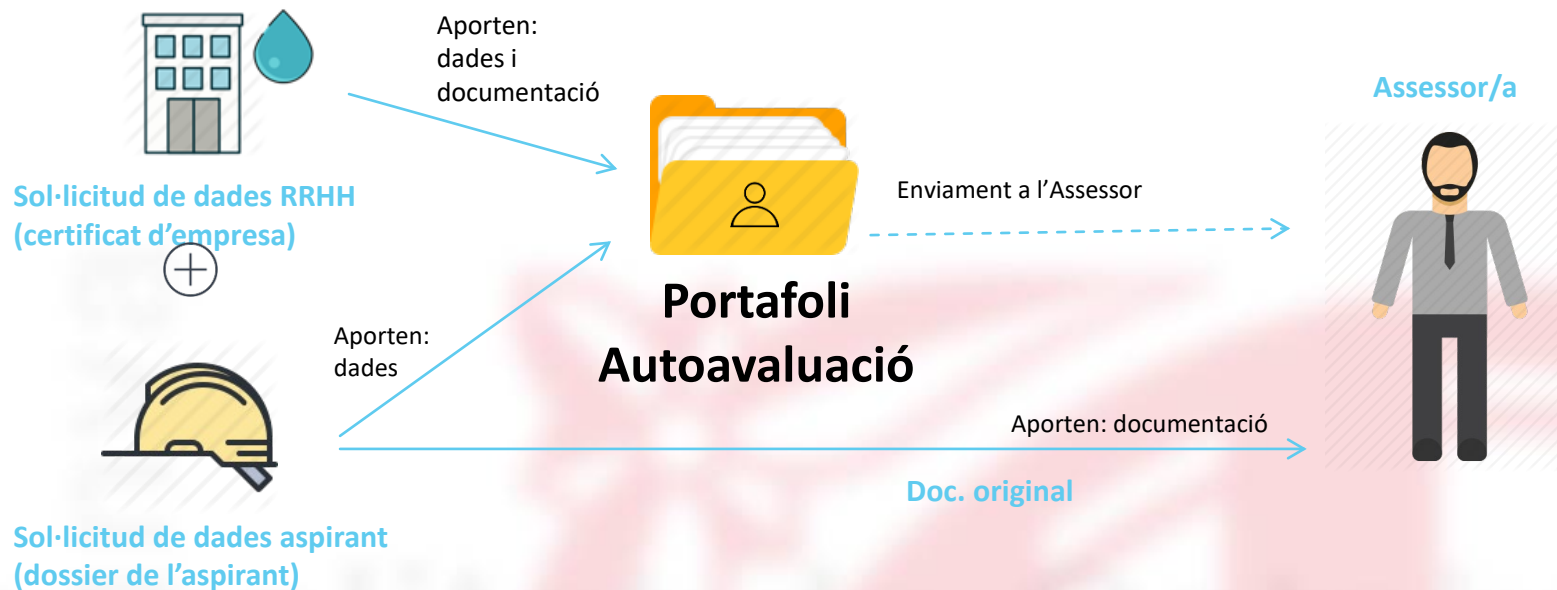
Aporten:
dades i
documentació

Assessor/a

Sol·licitud de dades RRHH
(certificat d'empresa)

Enviament a l'Assessor

Portafoli
Autoavaluació

Aporten:
dades

Aporten: documentació

Doc. original

Sol·licitud de dades aspirant
(dossier de l'aspirant)